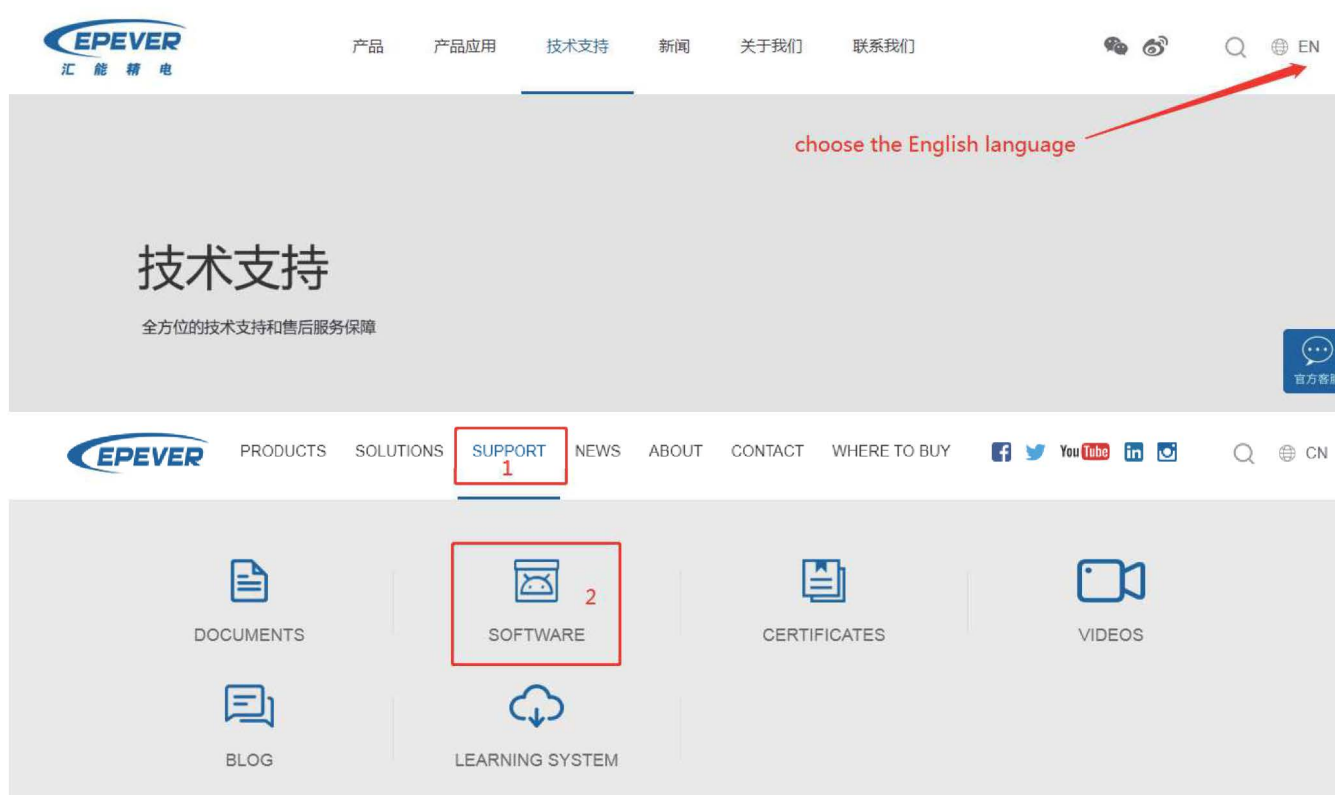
EPEVER
汇 能 精 电

产品 产品应用 技术支持 新闻 关于我们 联系我们

EN

choose the English language

技术支持

全方位的技术支持和售后服务保障

官方客

EPEVER

PRODUCTS SOLUTIONS SUPPORT NEWS ABOUT CONTACT WHERE TO BUY

1

YouTube

CN

DOCUMENTS

2

SOFTWARE

CERTIFICATES

VIDEOS

BLOG

LEARNING SYSTEM